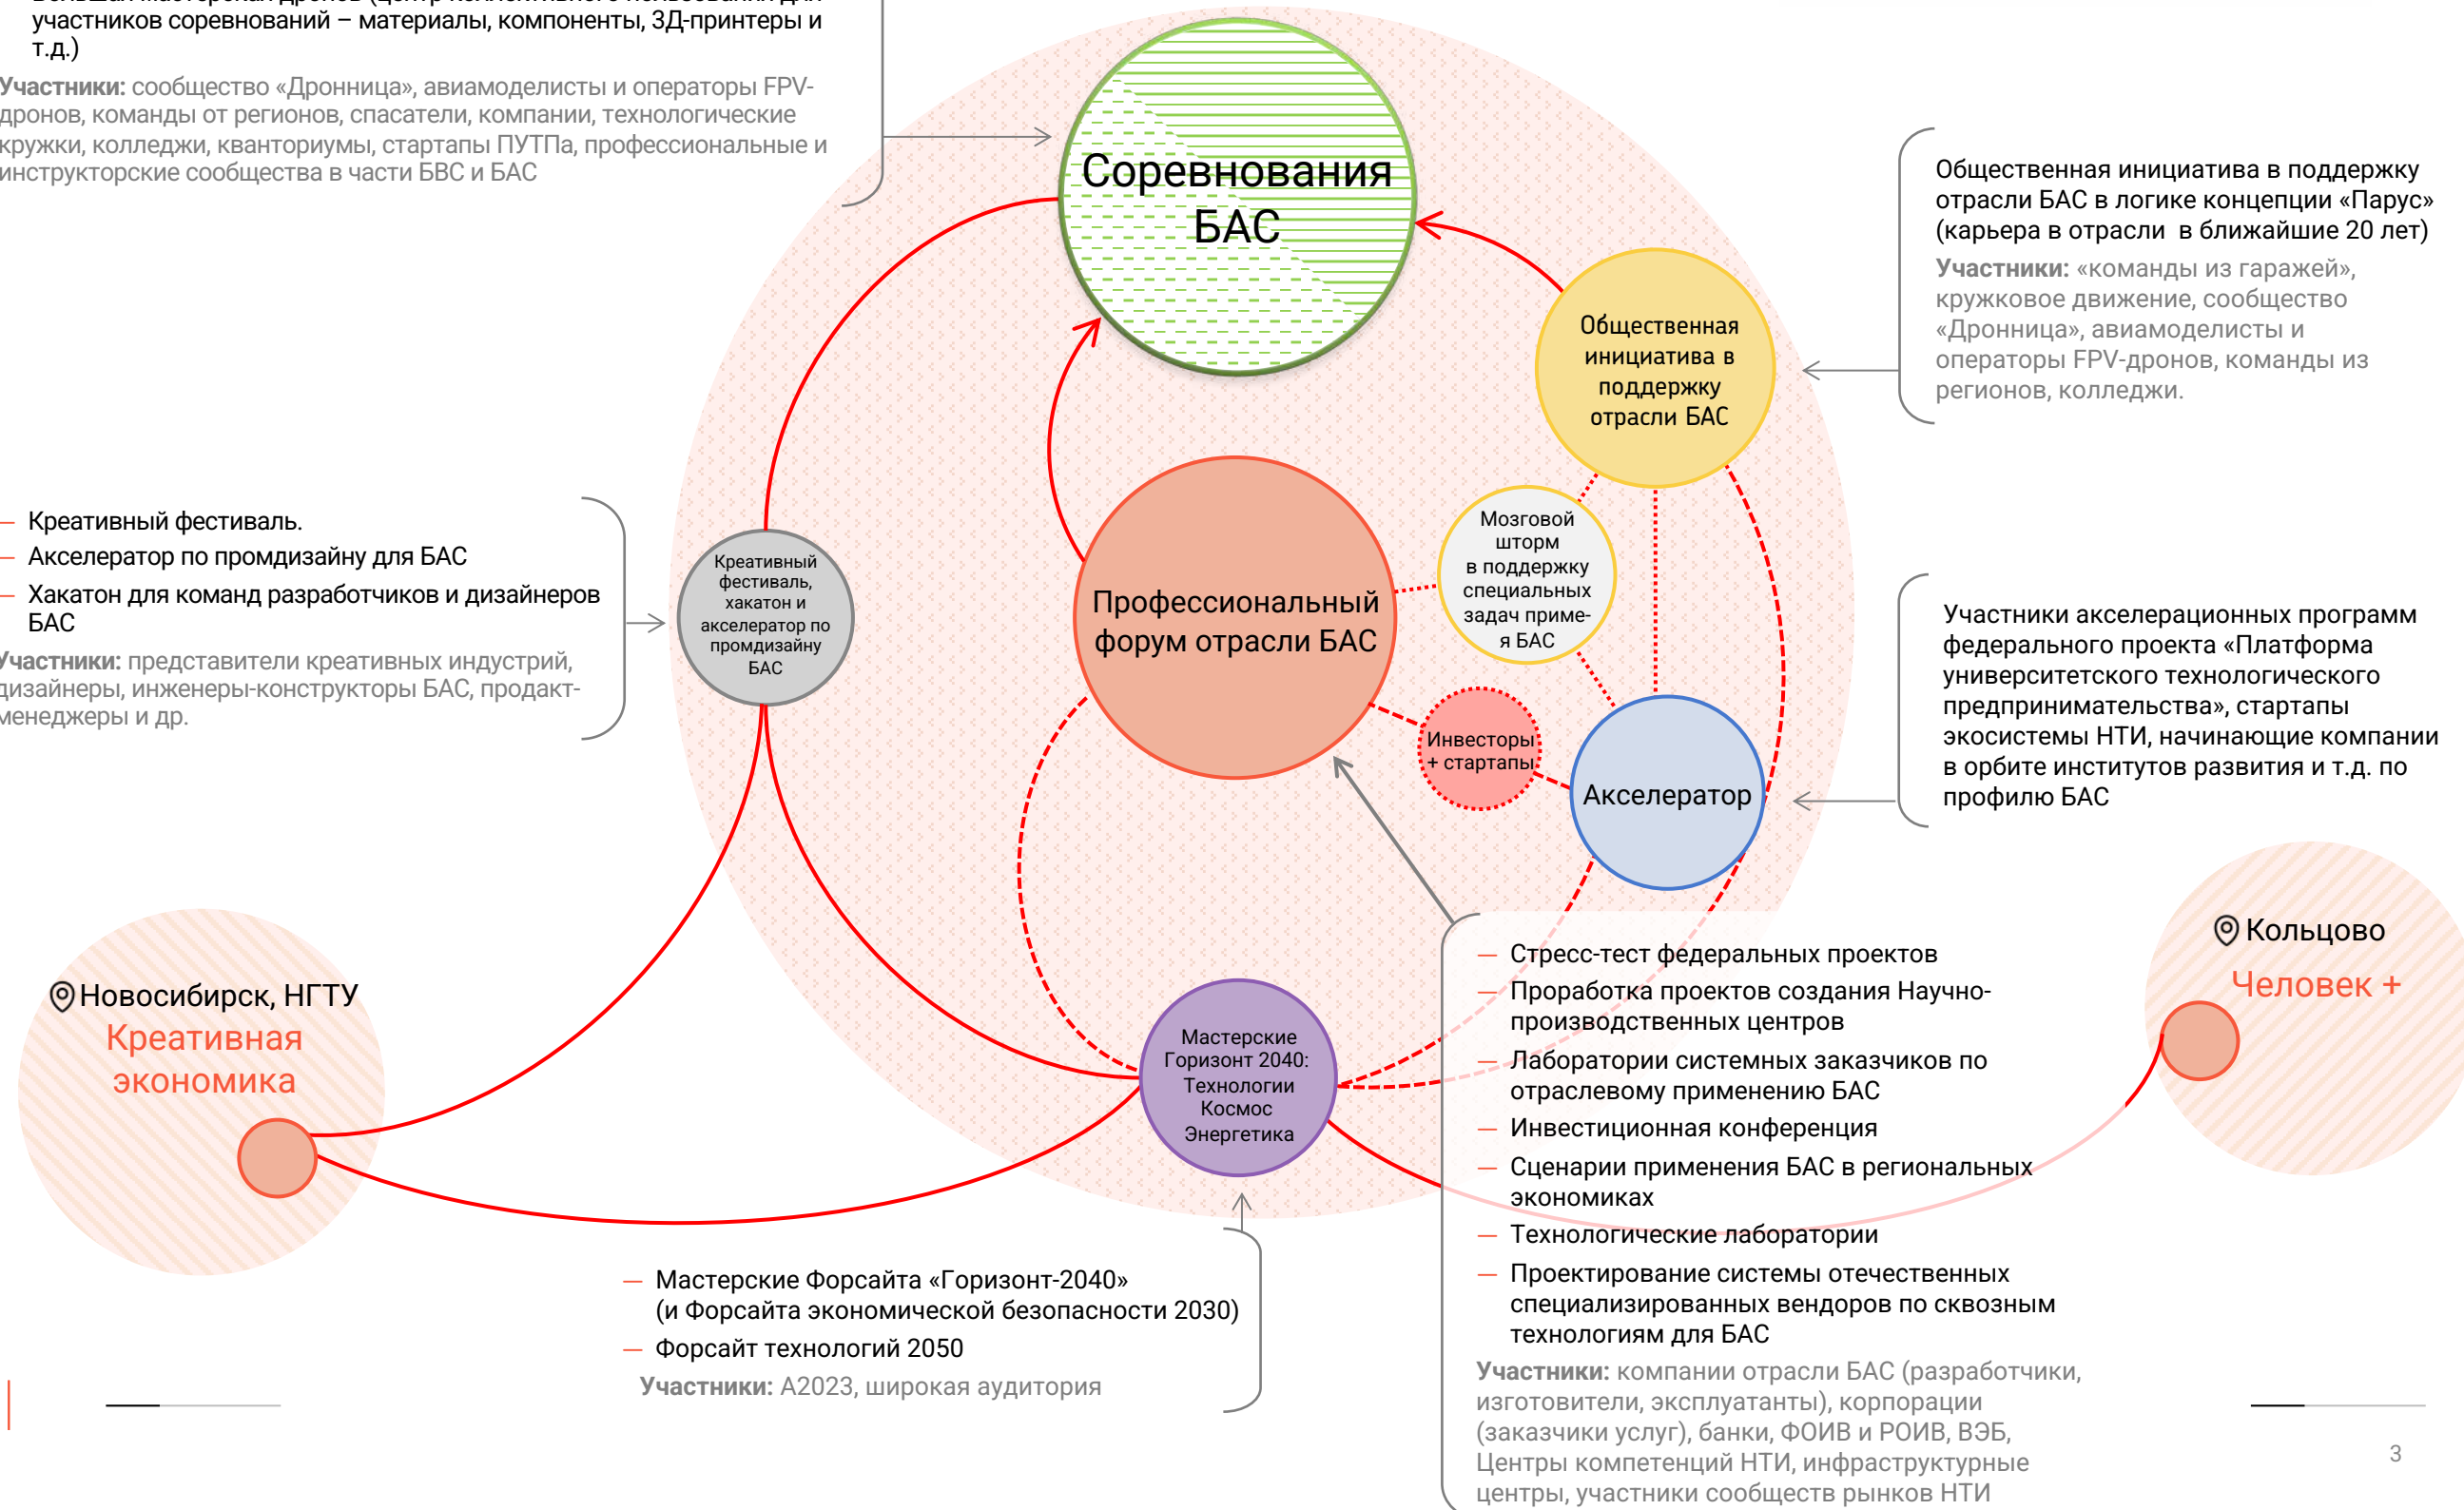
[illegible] участников соревнований – материалы, компоненты, 3Д-принтеры и т.д.)

Участники: сообщество «Дронница», авиамоделисты и операторы FPV-дронов, команды от регионов, спасатели, компании, технологические кружки, колледжи, кванториумы, стартапы ПУТПа, профессиональные и инструкторские сообщества в части БВС и БАС

Соревнования БАС

Общественная инициатива в поддержку отрасли БАС в логике концепции «Парус» (карьера в отрасли в ближайшие 20 лет)

Участники: «команды из гаражей», кружковое движение, сообщество «Дронница», авиамоделисты и операторы FPV-дронов, команды из регионов, колледжи.

Общественная инициатива в поддержку отрасли БАС

— Креативный фестиваль.
— Акселератор по промдизайну для БАС
— Хакатон для команд разработчиков и дизайнеров БАС

Участники: представители креативных индустрий, дизайнеры, инженеры-конструкторы БАС, продакт-менеджеры и др.

Креативный фестиваль, хакатон и акселератор по промдизайну БАС

Профессиональный форум отрасли БАС

Мозговой шторм в поддержку специальных задач приме-я БАС

Инвесторы + стартапы

Акселератор

Участники акселерационных программ федерального проекта «Платформа университетского технологического предпринимательства», стартапы экосистемы НТИ, начинающие компании в орбите институтов развития и т.д. по профилю БАС

Кольцово
Человек +

Новосибирск, НГТУ
Креативная экономика

Мастерские Горизонт 2040: Технологии Космос Энергетика

— Стресс-тест федеральных проектов
— Проработка проектов создания Научно-производственных центров
— Лаборатории системных заказчиков по отраслевому применению БАС
— Инвестиционная конференция
— Сценарии применения БАС в региональных экономиках
— Технологические лаборатории
— Проектирование системы отечественных специализированных вендоров по сквозным технологиям для БАС

Участники: компании отрасли БАС (разработчики, изготовители, эксплуатанты), корпорации (заказчики услуг), банки, ФОИВ и РОИВ, ВЭБ, Центры компетенций НТИ, инфраструктурные центры, участники сообществ рынков НТИ

— Мастерские Форсайта «Горизонт-2040» (и Форсайта экономической безопасности 2030)
— Форсайт технологий 2050

Участники: А2023, широкая аудитория

3